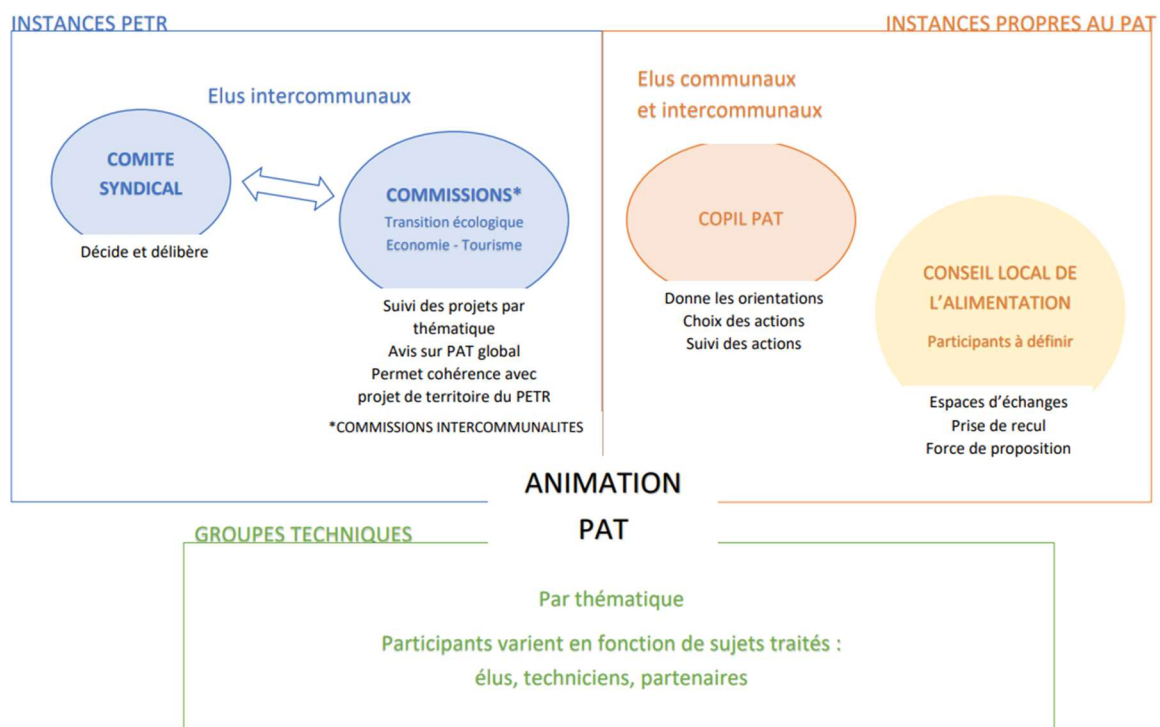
INSTANCES PETR

Elus intercommunaux

COMITE SYNDICAL

Décide et délibère

COMMISSIONS*
Transition écologique
Economie - Tourisme

Suivi des projets par thématique
Avis sur PAT global
Permet cohérence avec projet de territoire du PETR

*COMMISSIONS INTERCOMMUNALITES

INSTANCES PROPRES AU PAT

Elus communaux et intercommunaux

COPIL PAT

Donne les orientations
Choix des actions
Suivi des actions

CONSEIL LOCAL DE L'ALIMENTATION
Participants à définir

Espaces d'échanges
Prise de recul
Force de proposition

ANIMATION PAT

GROUPES TECHNIQUES

Par thématique

Participants varient en fonction de sujets traités : élus, techniciens, partenaires